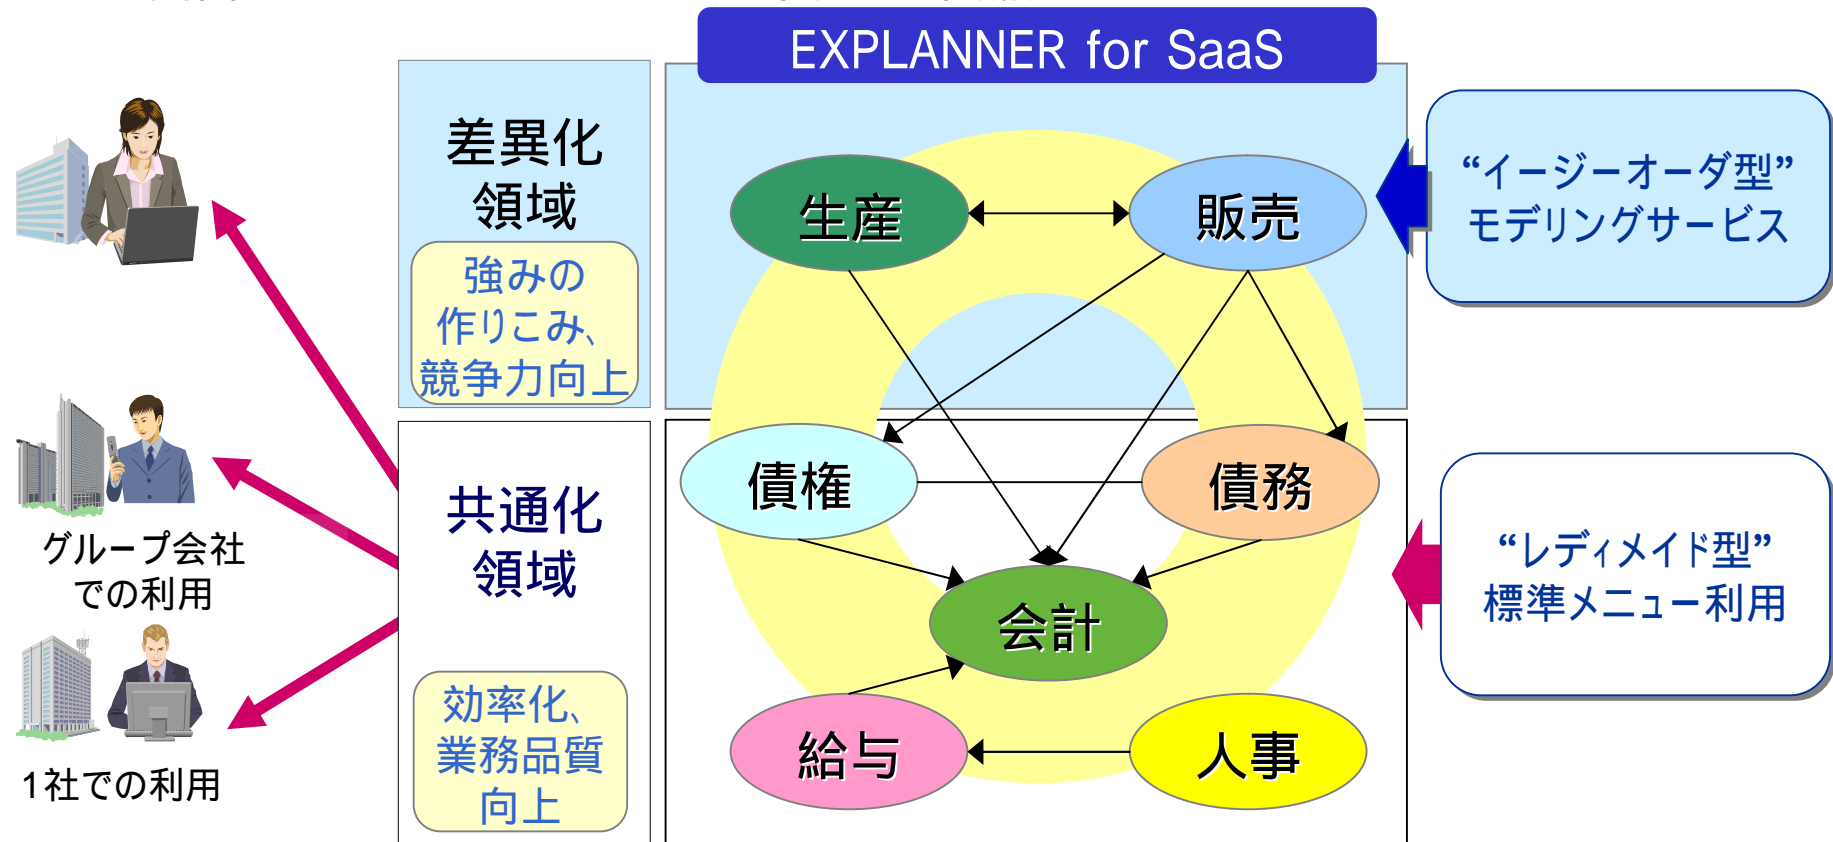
EXPLANNER for SaaS

差異化領域

強みの作りこみ、競争力向上

共通化領域

効率化、業務品質向上

生産

販売

債権

債務

会計

給与

人事

"イージーオーダ型"モデリングサービス

"レディメイド型"標準メニュー利用

グループ会社での利用

1社での利用